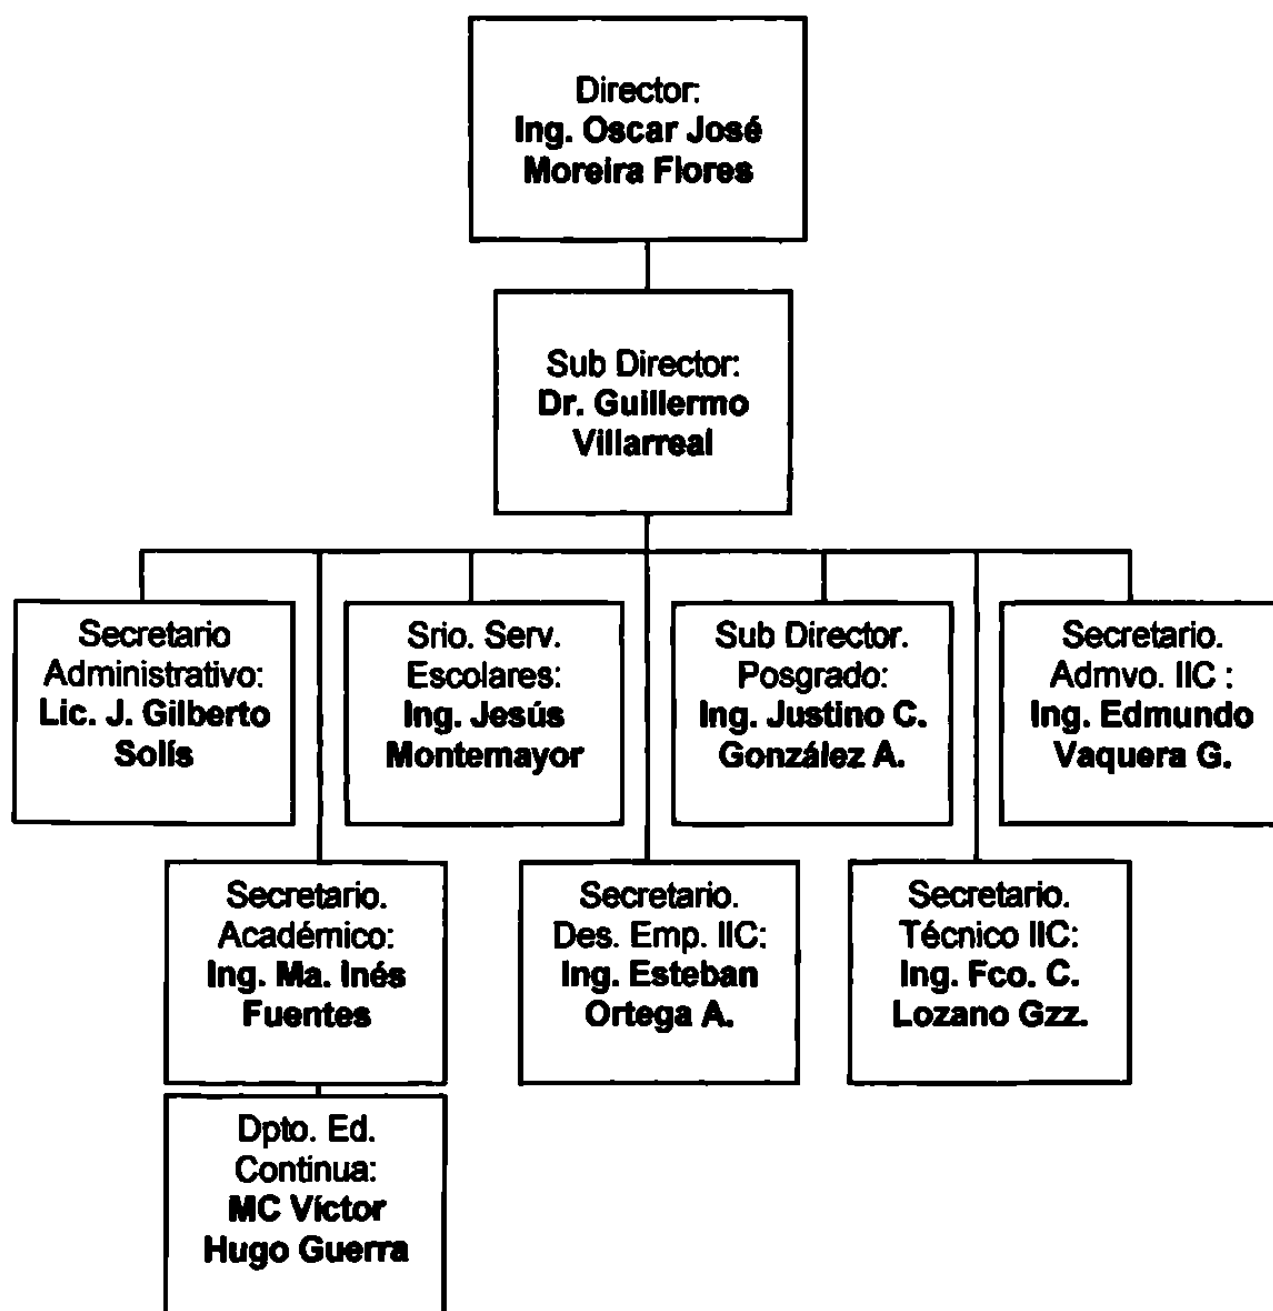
Director:
Ing. Oscar José Moreira Flores

Sub Director:
Dr. Guillermo Villarreal

Secretario Administrativo:
Lic. J. Gilberto Solís

Srio. Serv. Escolares:
Ing. Jesús Montemayor

Sub Director. Posgrado:
Ing. Justino C. González A.

Secretario. Admvo. IIC :
Ing. Edmundo Vaquera G.

Secretario. Académico:
Ing. Ma. Inés Fuentes

Secretario. Des. Emp. IIC:
Ing. Esteban Ortega A.

Secretario. Técnico IIC:
Ing. Fco. C. Lozano Gzz.

Dpto. Ed. Continua:
MC Víctor Hugo Guerra